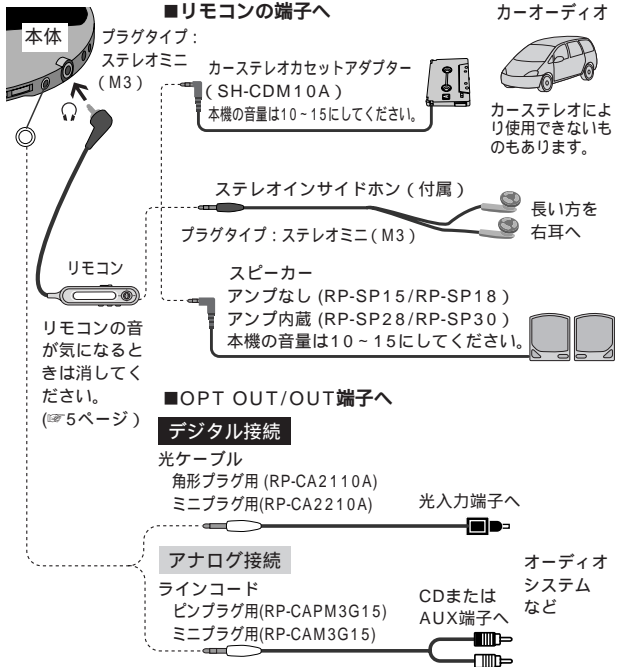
本体

プラグタイプ：ステレオミニ（M3）

■リモコンの端子へ

カーオーディオ

カーステレオカセットアダプター（SH-CDM10A）
本機の音量は10～15にしてください。

カーステレオにより使用できないものもあります。

ステレオインサイドホン（付属）

長い方を右耳へ

プラグタイプ：ステレオミニ（M3）

リモコン

スピーカー
アンプなし (RP-SP15/RP-SP18)
アンプ内蔵 (RP-SP28/RP-SP30)
本機の音量は10～15にしてください。

リモコンの音が気になるときは消してください。(☞5ページ)

■OPT OUT/OUT端子へ

デジタル接続

光ケーブル
角形プラグ用 (RP-CA2110A)
ミニプラグ用(RP-CA2210A)

光入力端子へ

アナログ接続

ラインコード
ピンプラグ用(RP-CAPM3G15)
ミニプラグ用(RP-CAM3G15)

CDまたはAUX端子へ

オーディオシステムなど